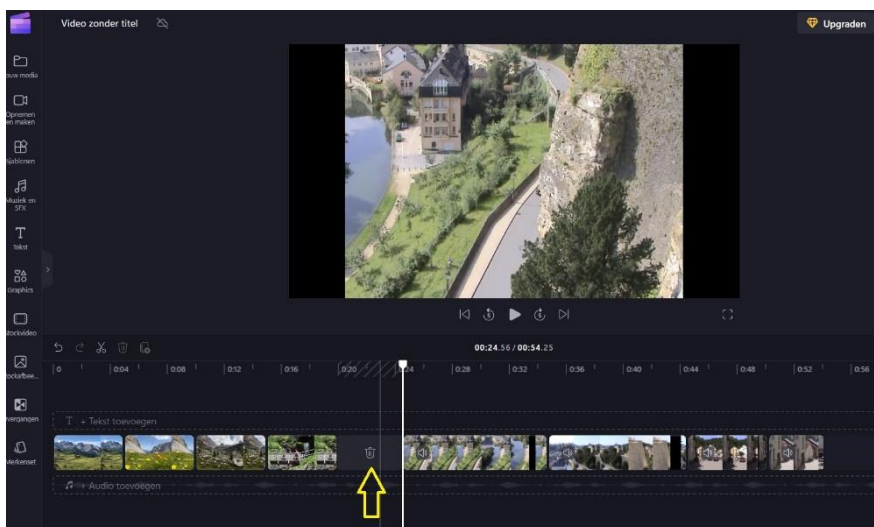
Video zonder titel

Upgraden

Jouw media

Opnemen en maken

Sjablonen

Muziek en SFX

Tekst

Graphics

Stockvideo

Stockafbee...

Overgangen

Merkenset

00:24.56 / 00:54.25

0 | 0:04 | 0:08 | 0:12 | 0:16 | 0:20 | 0:24 | 0:28 | 0:32 | 0:36 | 0:40 | 0:44 | 0:48 | 0:52 | 0:56

T + Tekst toevoegen

+ Audio toevoegen